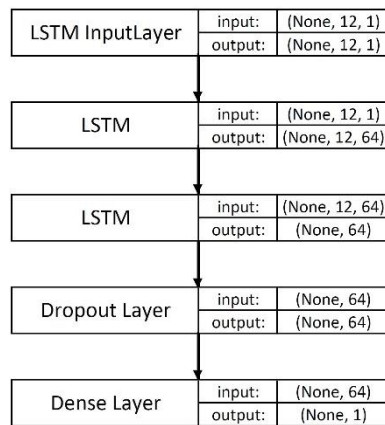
LSTM InputLayer
input: (None, 12, 1)
output: (None, 12, 1)

LSTM
input: (None, 12, 1)
output: (None, 12, 64)

LSTM
input: (None, 12, 64)
output: (None, 64)

Dropout Layer
input: (None, 64)
output: (None, 64)

Dense Layer
input: (None, 64)
output: (None, 1)